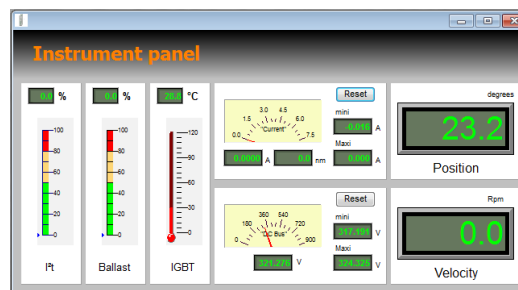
Instrument panel

0.0 %
100
80
60
40
20
0
I²t

0.0 %
100
80
60
40
20
0
Ballast

26.4 °C
120
100
80
60
40
20
0
IGBT

1.5 3.0 4.5 6.0
0.0 Current 7.5
0.0000 A 0.0 nm

Reset
mini
-0.016 A
Maxi
0.000 A

180 360 540 720
0 DC Bus 900
321.279 V

Reset
mini
317.195 V
Maxi
324.329 V

degrees
23.2
Position

Rpm
0.0
Velocity